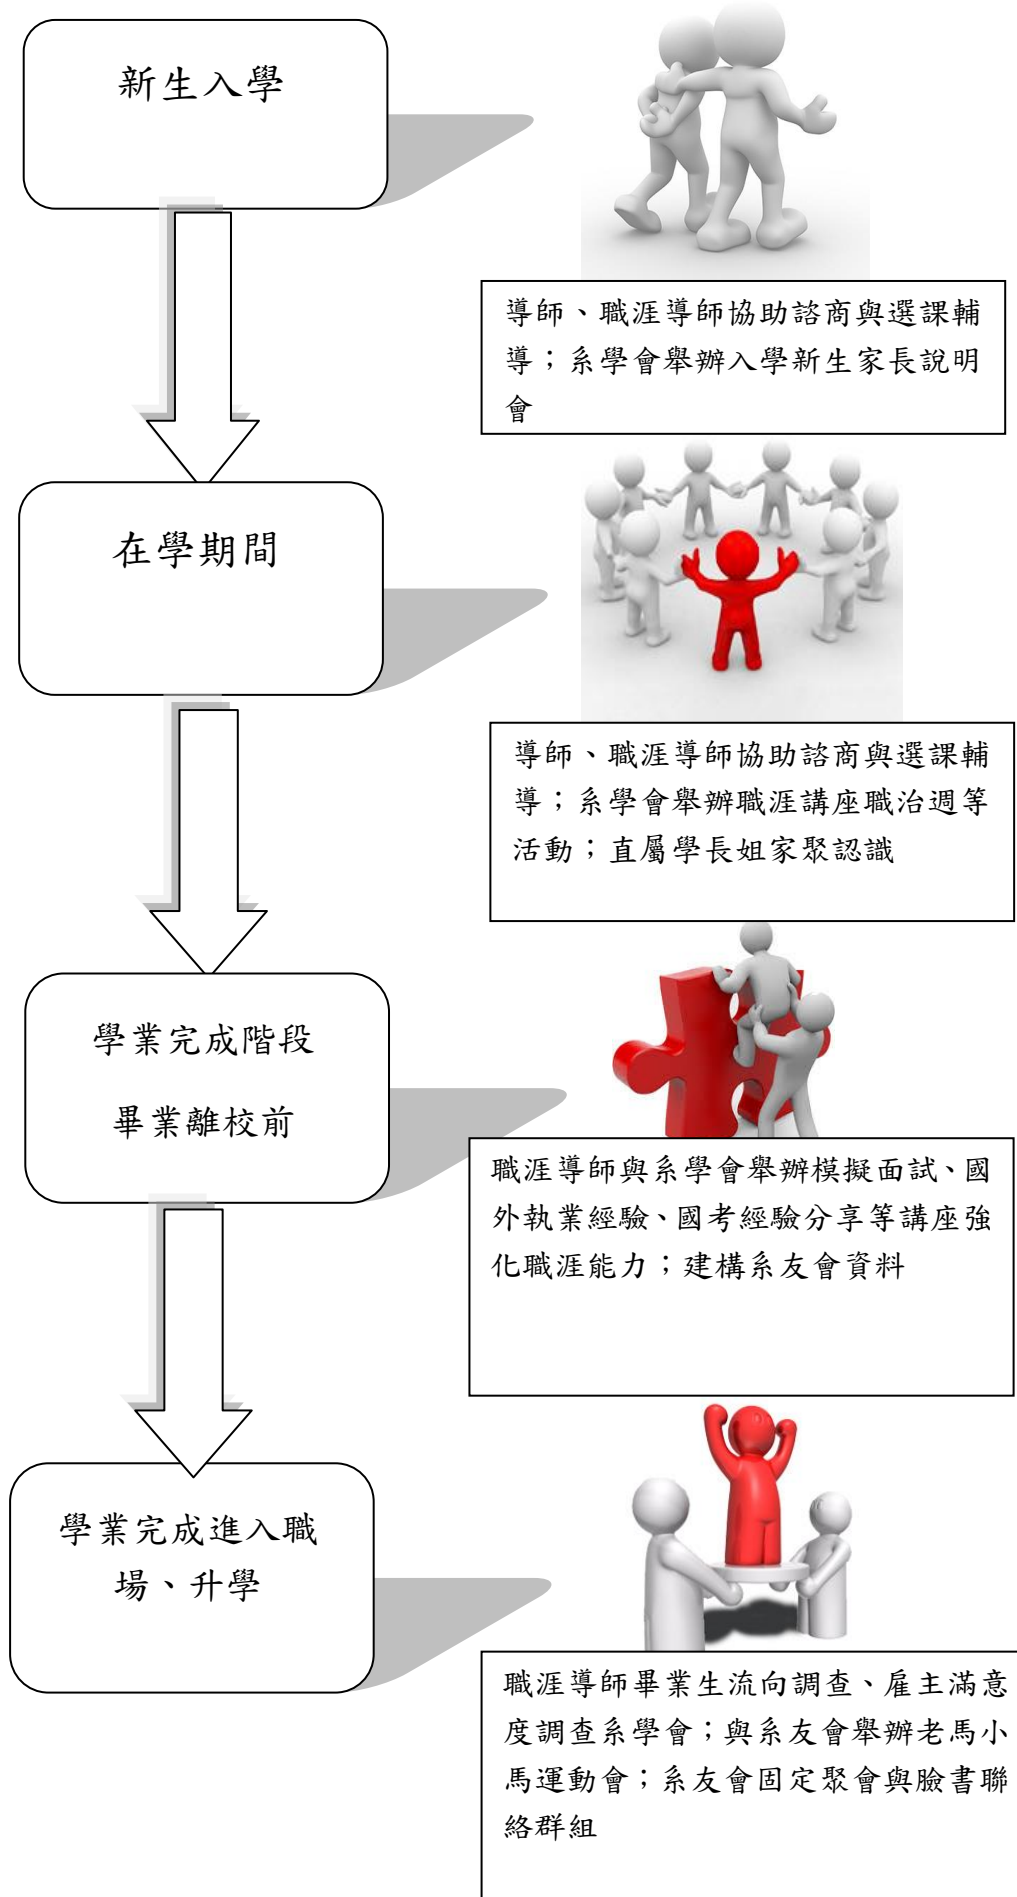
新生入學

導師、職涯導師協助諮商與選課輔導；系學會舉辦入學新生家長說明會

在學期間

導師、職涯導師協助諮商與選課輔導；系學會舉辦職涯講座職治週等活動；直屬學長姐家聚認識

學業完成階段

畢業離校前

職涯導師與系學會舉辦模擬面試、國外執業經驗、國考經驗分享等講座強化職涯能力；建構系友會資料

學業完成進入職場、升學

職涯導師畢業生流向調查、雇主滿意度調查系學會；與系友會舉辦老馬小馬運動會；系友會固定聚會與臉書聯絡群組